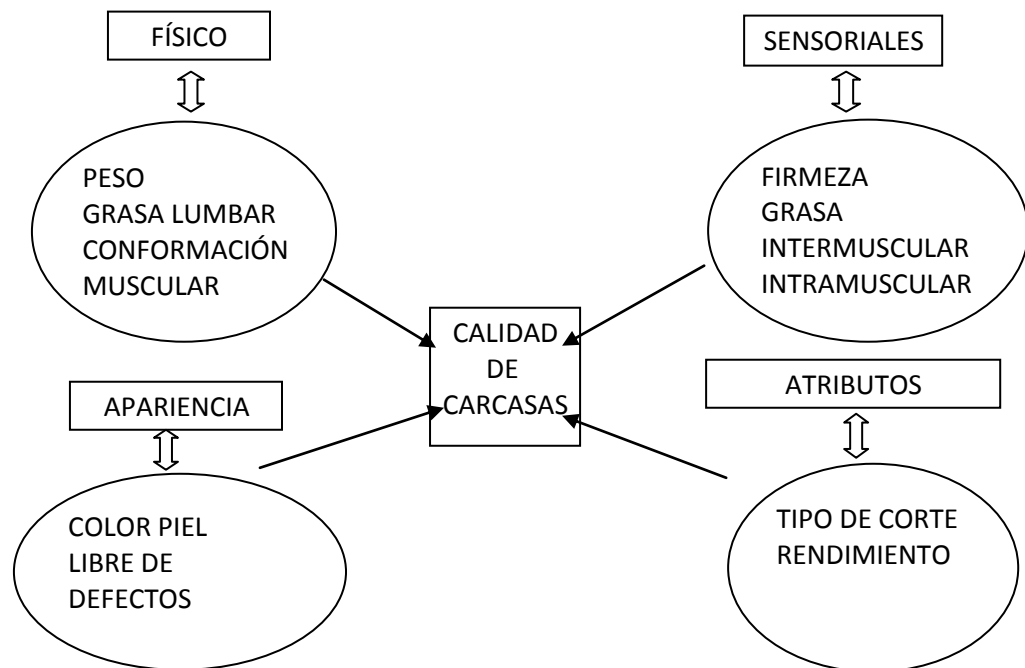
FÍSICO

PESO
GRASA LUMBAR
CONFORMACIÓN
MUSCULAR

SENSORIALES

FIRMEZA
GRASA
INTERMUSCULAR
INTRAMUSCULAR

CALIDAD
DE
CARCASAS

APARIENCIA

COLOR PIEL
LIBRE DE
DEFECTOS

ATRIBUTOS

TIPO DE CORTE
RENDIMIENTO